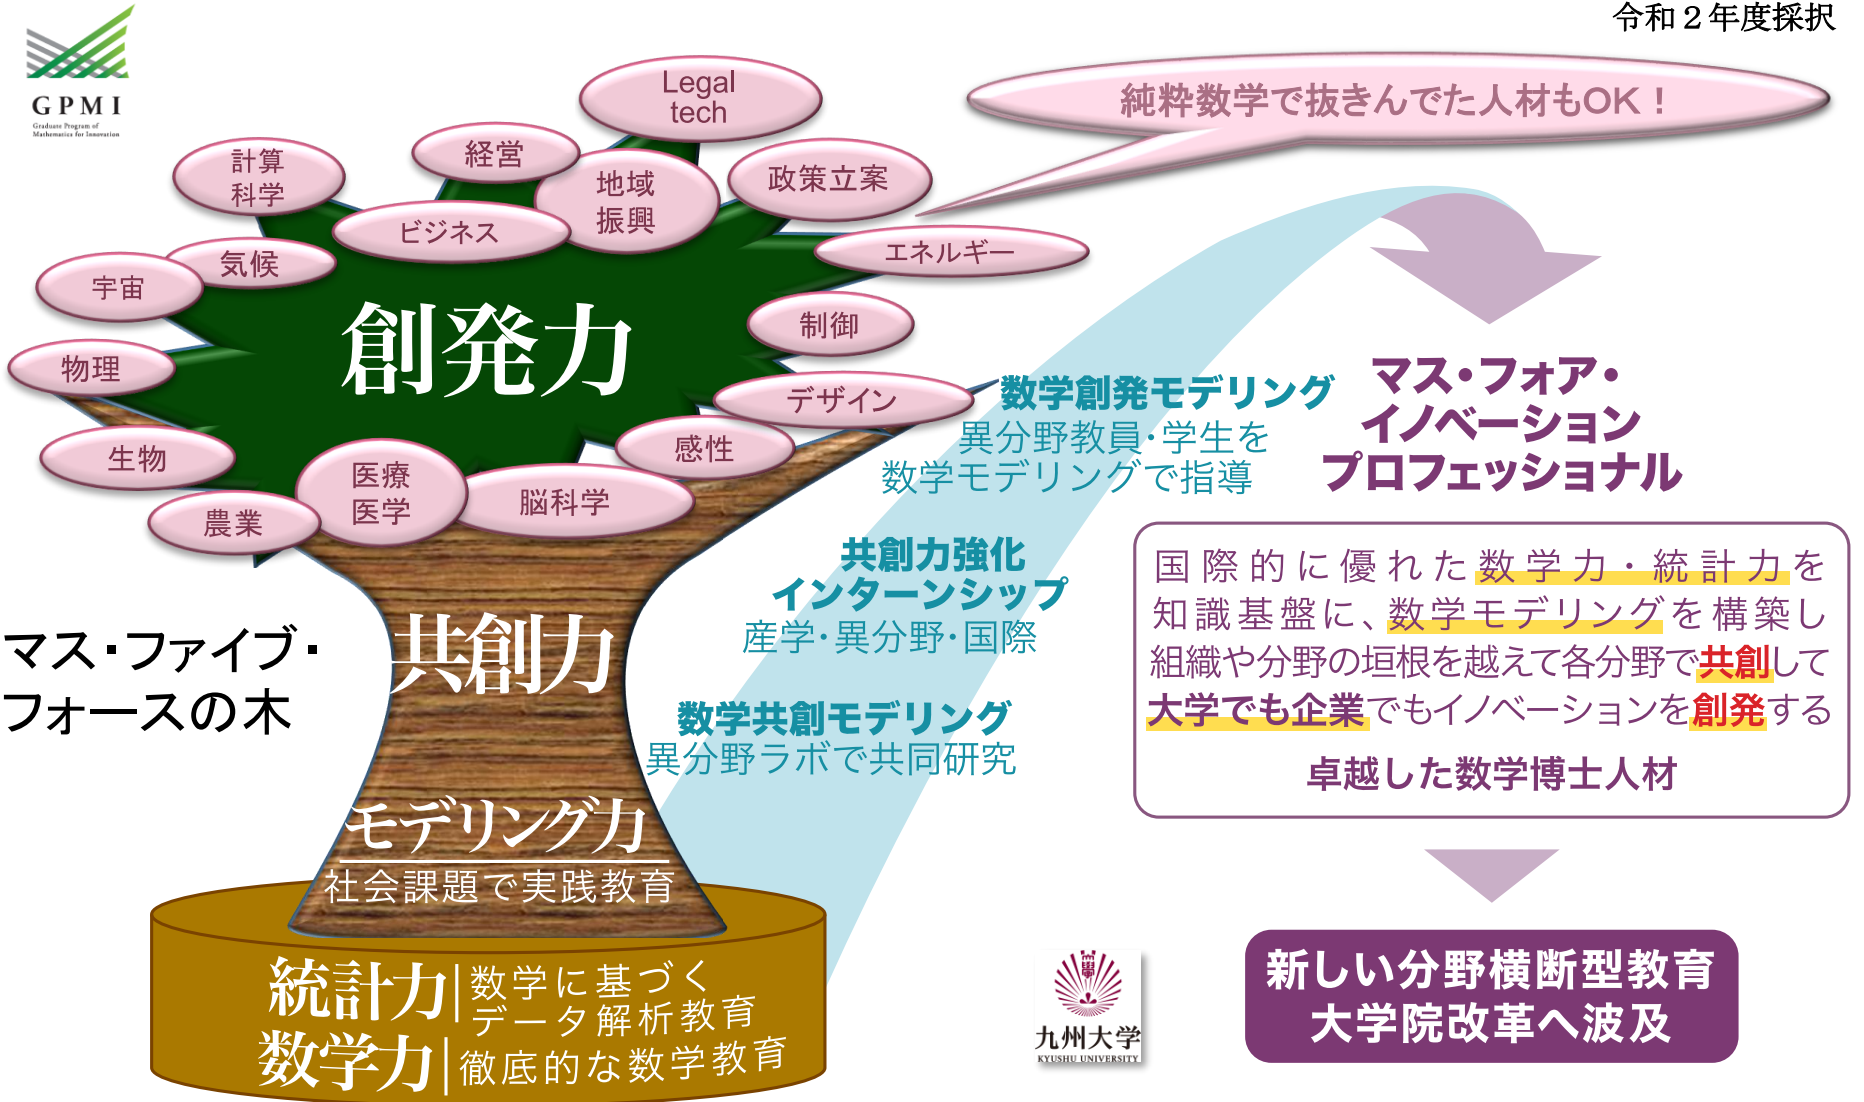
令和２年度採択

GPMI
Graduate Program of Mathematics for Innovation

純粋数学で抜きんでた人材もOK！

Legal tech
経営
計算科学
地域振興
政策立案
ビジネス
エネルギー
気候
宇宙
制御
物理
デザイン
感性
生物
医療医学
脳科学
農業

創発力

数学創発モデリング
異分野教員･学生を
数学モデリングで指導

マス・フォア・
イノベーション
プロフェッショナル

共創力強化
インターンシップ
産学･異分野･国際

国際的に優れた数学力・統計力を知識基盤に、数学モデリングを構築し組織や分野の垣根を越えて各分野で共創して大学でも企業でもイノベーションを創発する

卓越した数学博士人材

マス･ファイブ･
フォースの木

共創力

数学共創モデリング
異分野ラボで共同研究

モデリング力
社会課題で実践教育

統計力｜数学に基づく
データ解析教育
数学力｜徹底的な数学教育

九州大学
KYUSHU UNIVERSITY

新しい分野横断型教育
大学院改革へ波及